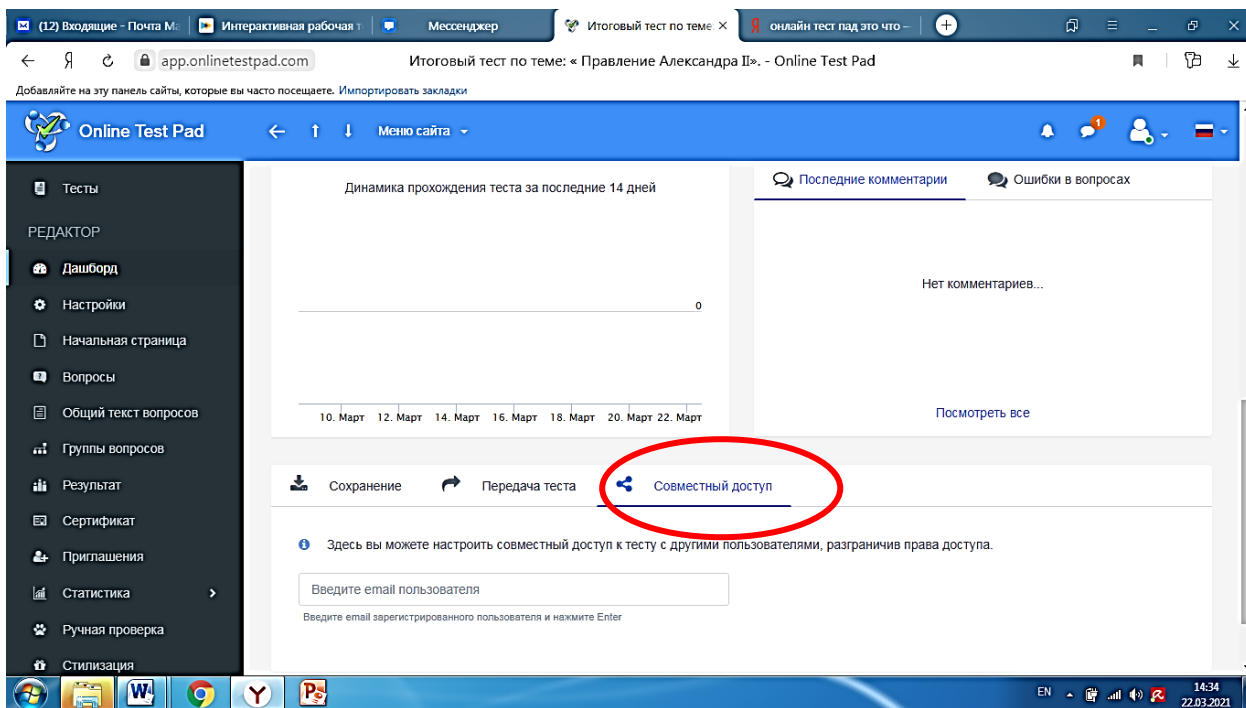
(12) Входящие - Почта Ма | Интерактивная рабочая т | Мессенджер | Итоговый тест по теме × | онлайн тест пад это что –

app.onlinetestpad.com Итоговый тест по теме: « Правление Александра II». - Online Test Pad

Добавляйте на эту панель сайты, которые вы часто посещаете. Импортировать закладки

Online Test Pad Меню сайта

1

Тесты

РЕДАКТОР

Дашборд

Настройки

Начальная страница

Вопросы

Общий текст вопросов

Группы вопросов

Результат

Сертификат

Приглашения

Статистика

Ручная проверка

Стилизация

Динамика прохождения теста за последние 14 дней

0

10. Март 12. Март 14. Март 16. Март 18. Март 20. Март 22. Март

Последние комментарии Ошибки в вопросах

Нет комментариев...

Посмотреть все

Сохранение Передача теста Совместный доступ

Здесь вы можете настроить совместный доступ к тесту с другими пользователями, разграничив права доступа.

Введите email пользователя

Введите email зарегистрированного пользователя и нажмите Enter

EN 14:34 22.03.2021